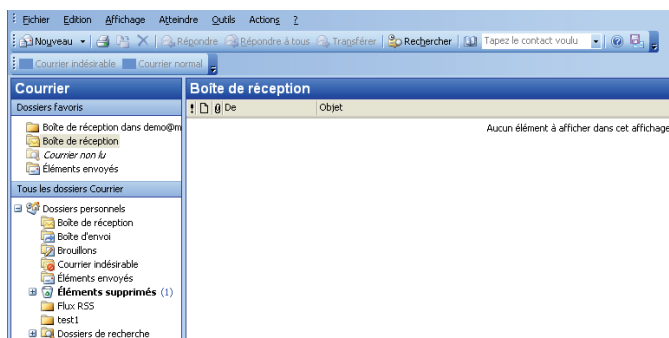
Fichier Edition Affichage Atteindre Outils Actions ?

Nouveau | Répondre | Répondre à tous | Transférer | Rechercher | Tapez le contact voulu

Courrier indésirable | Courrier normal

Courrier

Dossiers favoris

Boîte de réception dans demo@m
Boîte de réception
Courrier non lu
Éléments envoyés

Tous les dossiers Courrier

Dossiers personnels
Boîte de réception
Boîte d'envoi
Brouillons
Courrier indésirable
Éléments envoyés
Éléments supprimés (1)
Flux RSS
test1
Dossiers de recherche

Boîte de réception

! | De | Objet

Aucun élément à afficher dans cet affichage